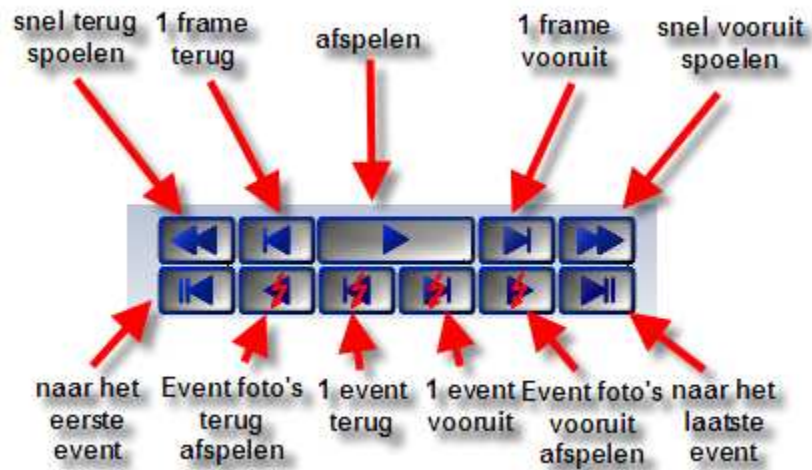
snel terug spoelen

1 frame terug

afspelen

1 frame vooruit

snel vooruit spoelen

naar het eerste event

Event foto's terug afspelen

1 event terug

1 event vooruit

Event foto's vooruit afspelen

naar het laatste event